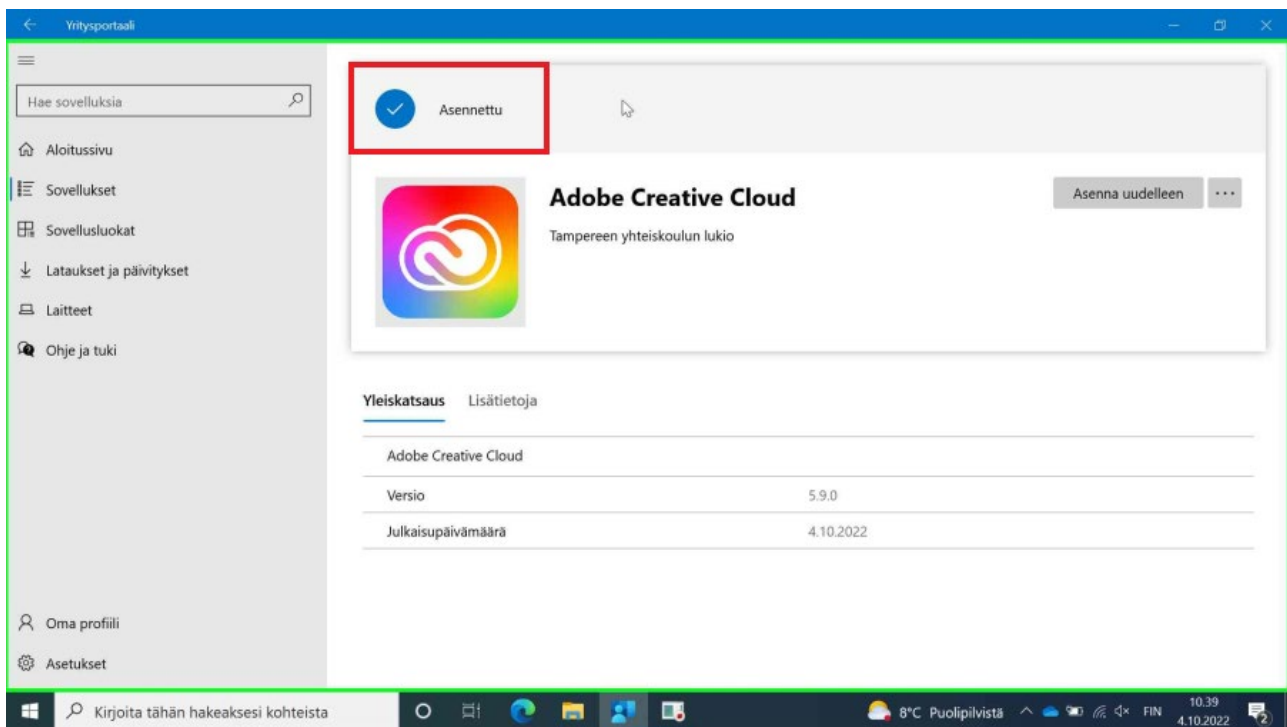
Yritysportaali

Hae sovelluksia

Aloitussivu

Sovellukset

Sovellusluokat

Lataukset ja päivitykset

Laitteet

Ohje ja tuki

Oma profiili

Asetukset

Asennettu

Adobe Creative Cloud

Tampereen yhteiskoulun lukio

Asenna uudelleen

...

Yleiskatsaus Lisätietoja

Adobe Creative Cloud

| | |
|---|---|
| Versio | 5.9.0 |
| Julkaisupäivämäärä | 4.10.2022 |

Kirjoita tähän hakeaksesi kohteista

8°C Puolipilvistä

FIN

10.39
4.10.2022

2